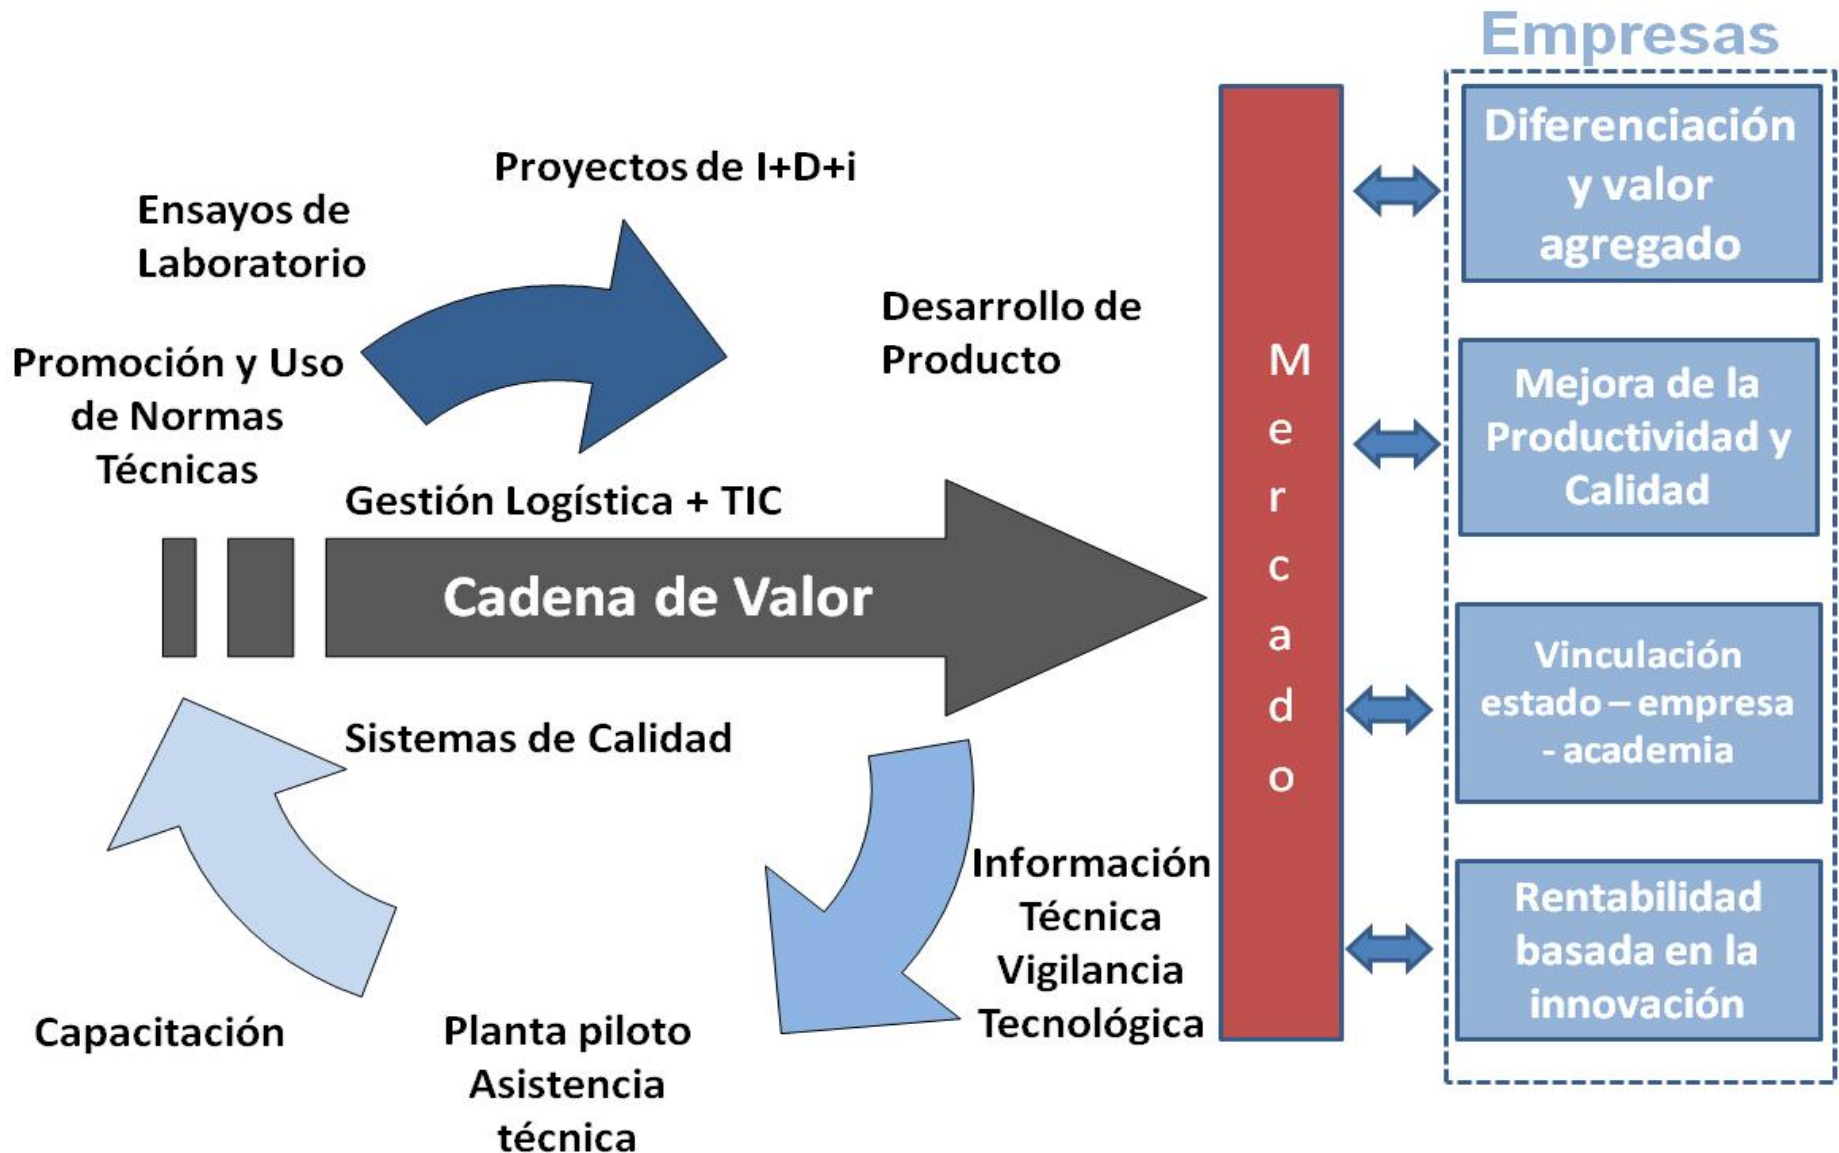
Empresas

Proyectos de I+D+i

Ensayos de Laboratorio

Desarrollo de Producto

Promoción y Uso de Normas Técnicas

Gestión Logística + TIC

Cadena de Valor

Sistemas de Calidad

Información Técnica Vigilancia Tecnológica

Capacitación

Planta piloto Asistencia técnica

Mercado

Diferenciación y valor agregado

Mejora de la Productividad y Calidad

Vinculación estado – empresa - academia

Rentabilidad basada en la innovación